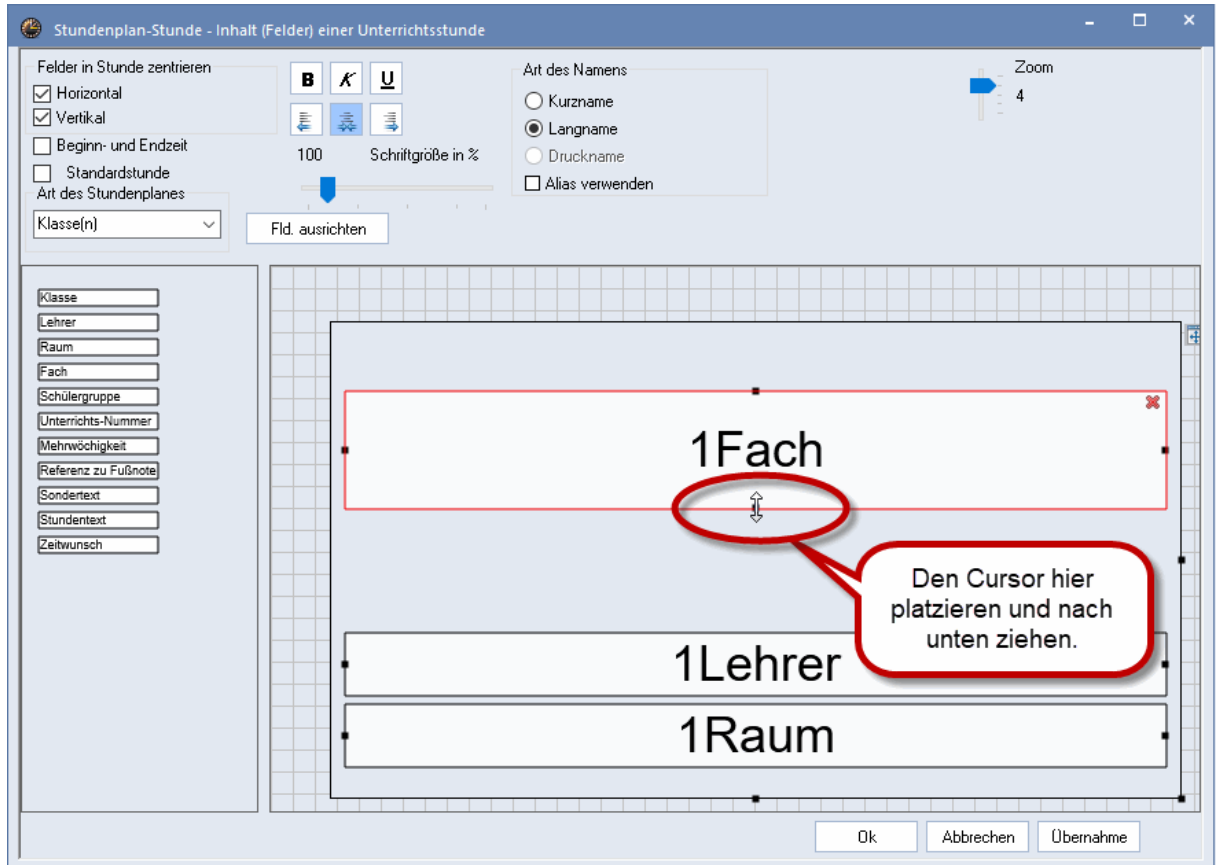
Stundenplan-Stunde - Inhalt (Felder) einer Unterrichtsstunde

Felder in Stunde zentrieren
Horizontal
Vertikal
Beginn- und Endzeit
Standardstunde
Art des Stundenplanes
Klasse(n)

B K U

100 Schriftgröße in %

Fld. ausrichten

Art des Namens
Kurzname
Langname
Druckname
Alias verwenden

Zoom
4

Klasse
Lehrer
Raum
Fach
Schülergruppe
Unterrichts-Nummer
Mehrwöchigkeit
Referenz zu Fußnote
Sondertext
Stundentext
Zeitwunsch

1Fach

Den Cursor hier platzieren und nach unten ziehen.

1Lehrer

1Raum

Ok Abbrechen Übernahme